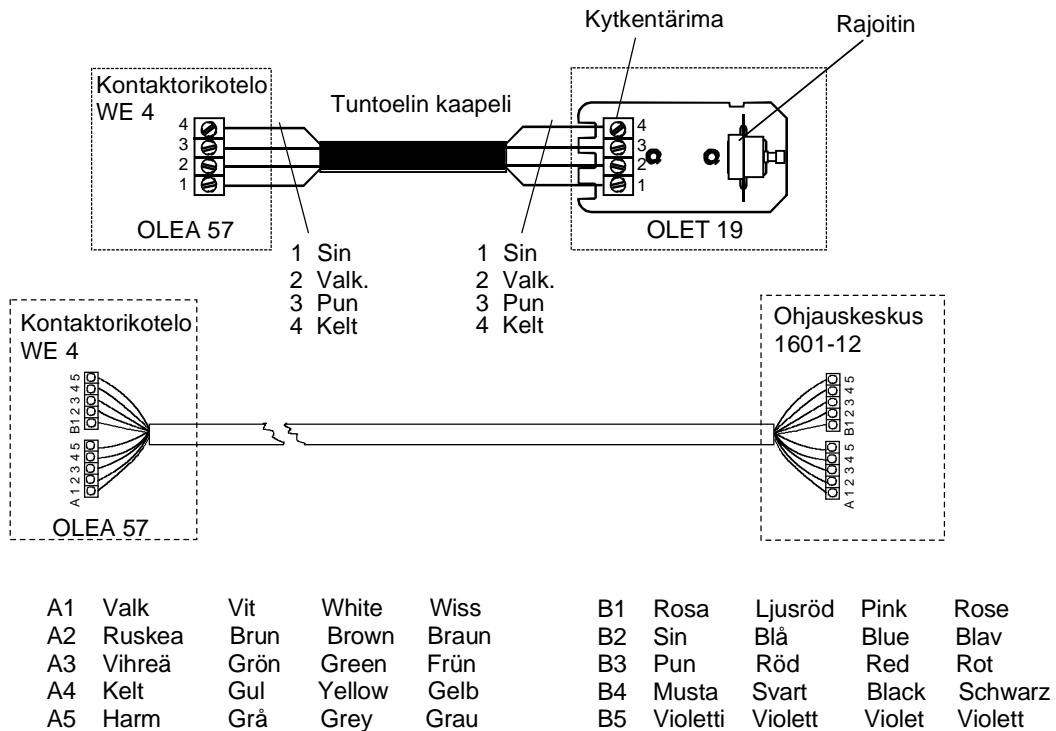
Kytkentärima

Rajoitin

Kontaktorikotelo
WE 4

Tuntoelin kaapeli

4
3
2
1

4
3
2
1

OLEA 57

OLET 19

1 Sin
2 Valk.
3 Pun
4 Kelt

1 Sin
2 Valk.
3 Pun
4 Kelt

Kontaktorikotelo
WE 4

Ohjauskeskus
1601-12

B1 2 3 4 5
A 1 2 3 4 5

B1 2 3 4 5
A 1 2 3 4 5

OLEA 57

| | | | | |
|---|---|---|---|---|
| A1 | Valk | Vit | White | Wiss |
| A2 | Ruskea | Brun | Brown | Braun |
| A3 | Vihreä | Grön | Green | Frün |
| A4 | Kelt | Gul | Yellow | Gelb |
| A5 | Harm | Grå | Grey | Grau |

| | | | | |
|---|---|---|---|---|
| B1 | Rosa | Ljusröd | Pink | Rose |
| B2 | Sin | Blå | Blue | Blav |
| B3 | Pun | Röd | Red | Rot |
| B4 | Musta | Svart | Black | Schwarz |
| B5 | Violetti | Violett | Violet | Violett |